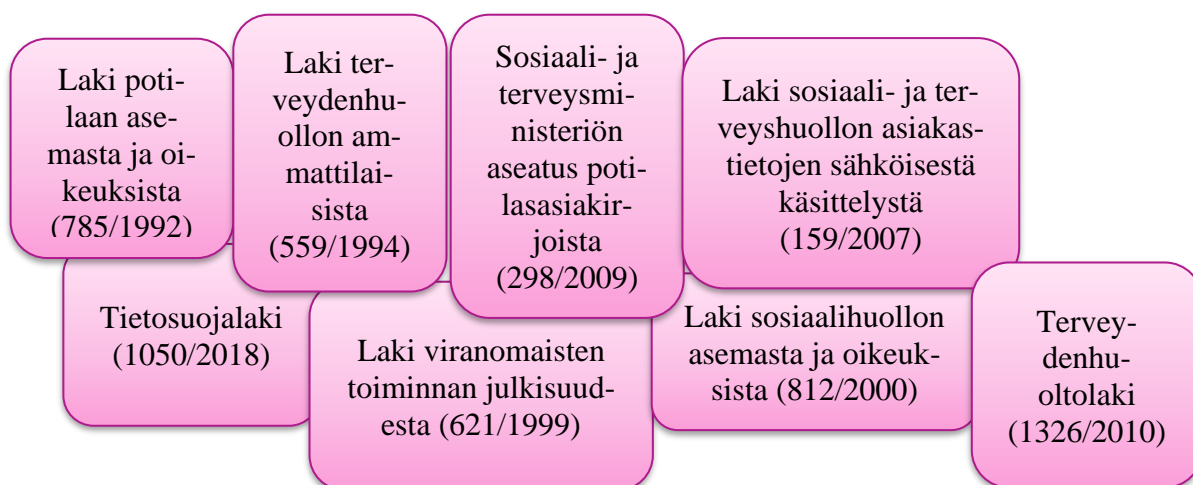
Laki potilaan asemasta ja oikeuksista (785/1992)

Laki terveydenhuollon ammattilaisista (559/1994)

Sosiaali- ja terveysministeriön aseatus potilasasiakirjoista (298/2009)

Laki sosiaali- ja terveyshuollon asiakastietojen sähköisestä käsittelystä (159/2007)

Tietosuojalaki (1050/2018)

Laki viranomaisten toiminnan julkisuudesta (621/1999)

Laki sosiaalihuollon asemasta ja oikeuksista (812/2000)

Terveydenhuoltolaki (1326/2010)